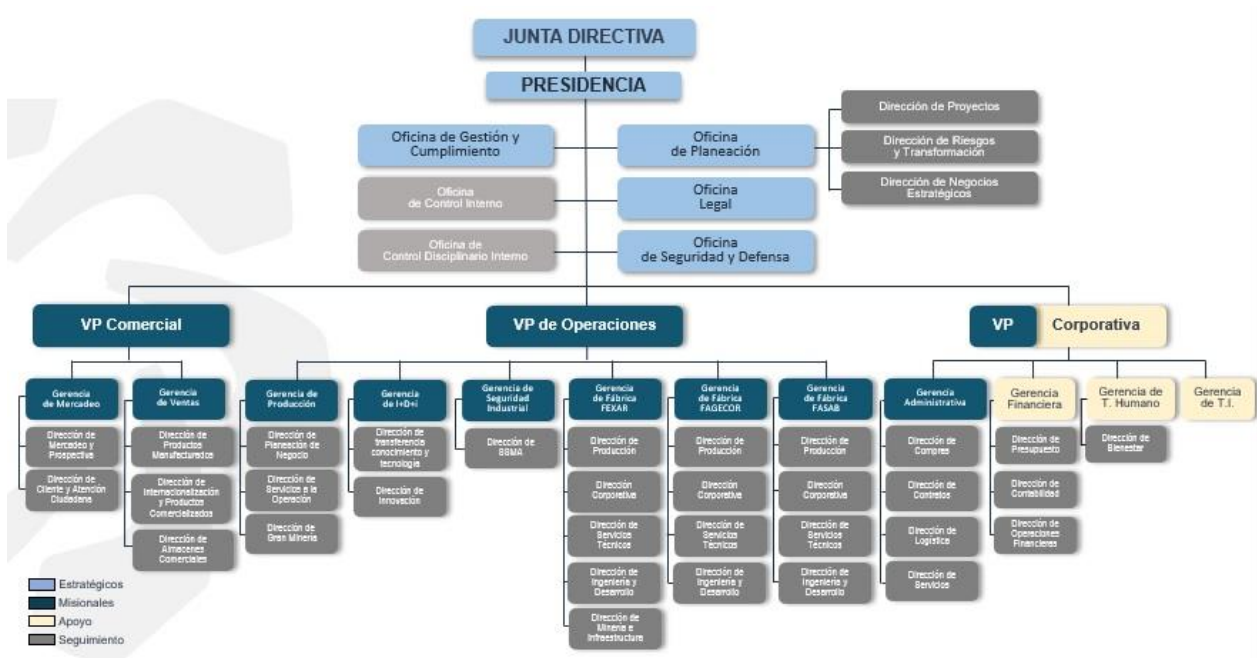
JUNTA DIRECTIVA

PRESIDENCIA

Oficina de Gestión y Cumplimiento

Oficina de Planeación

Dirección de Proyectos

Dirección de Riesgos y Transformación

Dirección de Negocios Estratégicos

Oficina de Control Interno

Oficina Legal

Oficina de Control Disciplinario Interno

Oficina de Seguridad y Defensa

VP Comercial

VP de Operaciones

VP Corporativa

Gerencia de Mercadeo

Dirección de Mercadeo y Prospectiva

Dirección de Cliente y Atención Ciudadana

Gerencia de Ventas

Dirección de Productos Manufacturados

Dirección de Internacionalización y Productos Comercializados

Dirección de Almacenes Comerciales

Gerencia de Producción

Dirección de Planeación de Negocio

Dirección de Servicios a la Operación

Dirección de Gran Minería

Gerencia de I+D+i

Dirección de transferencia conocimiento y tecnología

Dirección de Innovación

Gerencia de Seguridad Industrial

Dirección de SSMA

Gerencia de Fábrica FEXAR

Dirección de Producción

Dirección Corporativa

Dirección de Servicios Técnicos

Dirección de Ingeniería y Desarrollo

Dirección de Minería e Infraestructura

Gerencia de Fábrica FAGECOR

Dirección de Producción

Dirección Corporativa

Dirección de Servicios Técnicos

Dirección de Ingeniería y Desarrollo

Gerencia de Fábrica FASAB

Dirección de Producción

Dirección Corporativa

Dirección de Servicios Técnicos

Dirección de Ingeniería y Desarrollo

Gerencia Administrativa

Dirección de Compras

Dirección de Contratos

Dirección de Logística

Dirección de Servicios

Gerencia Financiera

Dirección de Presupuesto

Dirección de Contabilidad

Dirección de Operaciones Financieras

Gerencia de T. Humano

Dirección de Bienestar

Gerencia de T.I.

Estratégicos
Misionales
Apoyo
Seguimiento